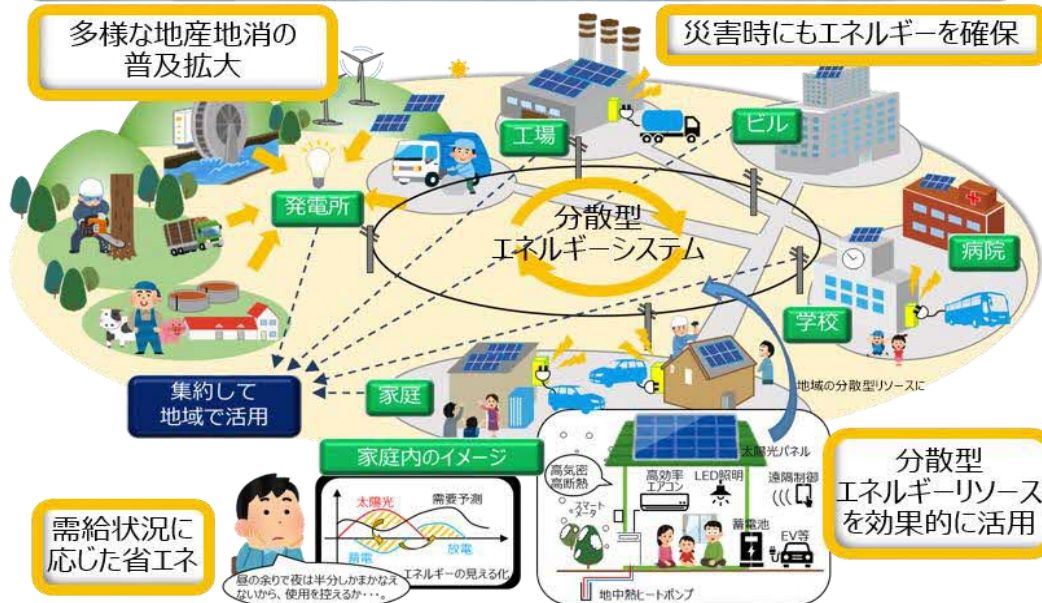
多様な地産地消の普及拡大

災害時にもエネルギーを確保

工場

ビル

発電所

分散型
エネルギーシステム

病院

学校

集約して
地域で活用

家庭

地域の分散型リソースに

家庭内のイメージ

太陽光パネル

高気密
高断熱

高効率
エアコン

LED照明

遠隔制御

スマート
メータ

蓄電池

EV等

分散型
エネルギーリソース
を効果的に活用

需給状況に
応じた省エネ

太陽光

需要予測

蓄電

放電

エネルギーの見える化

昼の余りで夜は半分しかまかなえないから、使用を控えるか・・・。

地中熱ヒートポンプ